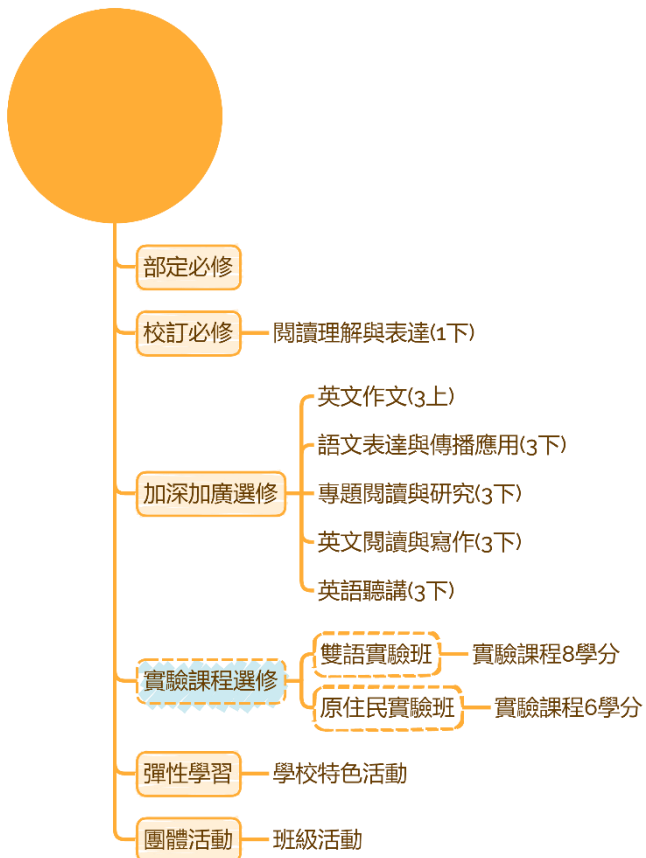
部定必修

校訂必修 閱讀理解與表達(1下)

加深加廣選修
英文作文(3上)
語文表達與傳播應用(3下)
專題閱讀與研究(3下)
英文閱讀與寫作(3下)
英語聽講(3下)

實驗課程選修
雙語實驗班 實驗課程8學分
原住民實驗班 實驗課程6學分

彈性學習 學校特色活動

團體活動 班級活動